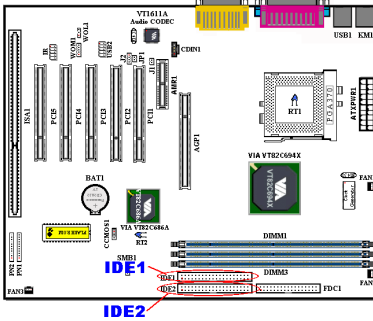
VT1611A
Audio CODEC
USB1
KM
IR
WOM1
WOL1
CD1
CD2
JP1
J2
CDIN1
J11
AMR1
ISA1
PCI5
PCI4
PCI3
PCI2
PCI1
AGP1
RT1
PGA370
ATXPWR1
VIA VT82C694X
VT82C694X
BAT1
VIA VT82C686A
CCMOS1
RT2
FAN
DIMM1
DIMM3
SMB1
IDE1
IDE2
FDC1
FAN3
PN2
PN1